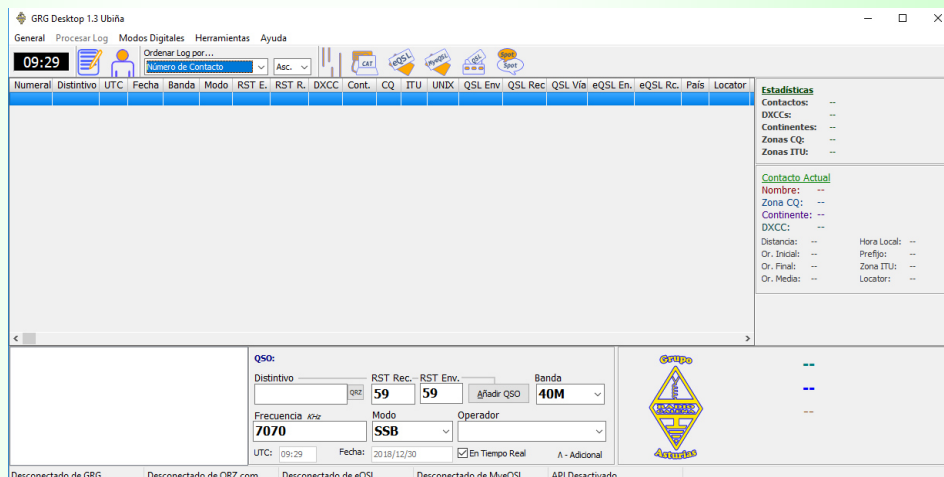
GRG Desktop 1.3 Ubiña

General Procesar Log Modos Digitales Herramientas Ayuda

09:29

Ordenar Log por...
Número de Contacto
Asc.

CAT eQSL MyeQSL QSL Spot Spot

| Numeral | Distintivo | UTC | Fecha | Banda | Modo | RST E. | RST R. | DXCC | Cont. | CQ | ITU | UNIX | QSL Env | QSL Rec | QSL Vía | eQSL En. | eQSL Rc. | País | Locator |
|---|---|---|---|---|---|---|---|---|---|---|---|---|---|---|---|---|---|---|---|

Estadísticas
Contactos: --
DXCCs: --
Continentes: --
Zonas CQ: --
Zonas ITU: --

Contacto Actual
Nombre: --
Zona CQ: --
Continente: --
DXCC: --
Distancia: -- Hora Local: --
Or. Inicial: -- Prefijo: --
Or. Final: -- Zona ITU: --
Or. Media: -- Locator: --

QSO:
Distintivo
QRZ
RST Rec. 59
RST Env. 59
Añadir QSO
Banda 40M
Frecuencia KHz 7070
Modo SSB
Operador
UTC: 09:29 Fecha: 2018/12/30 En Tiempo Real Λ - Adicional

Grupo
Asturias

--
--
--

Desconectado de GRG Desconectado de QRZ.com Desconectado de eQSL Desconectado de MyeQSL API Desactivado